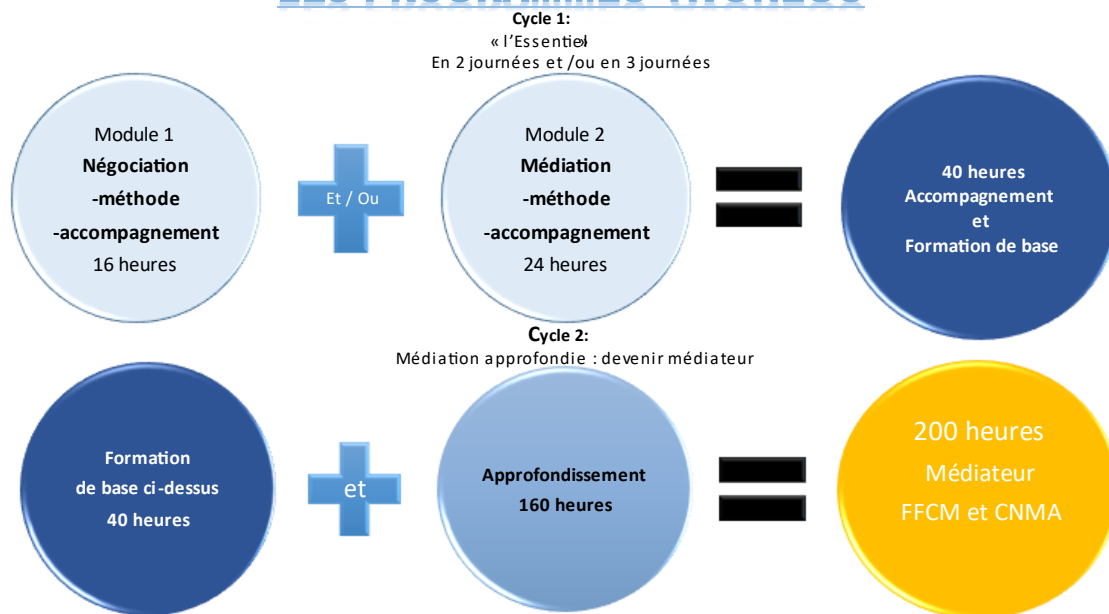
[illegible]

Cycle 1:
« l'Essentiel»
En 2 journées et /ou en 3 journées

Module 1
Négociation
-méthode
-accompagnement
16 heures

Et / Ou

Module 2
Médiation
-méthode
-accompagnement
24 heures

40 heures
Accompagnement
et
Formation de base

Cycle 2:
Médiation approfondie : devenir médiateur

Formation
de base ci-dessus
40 heures

et

Approfondissement
160 heures

200 heures
Médiateur
FFCM et CNMA